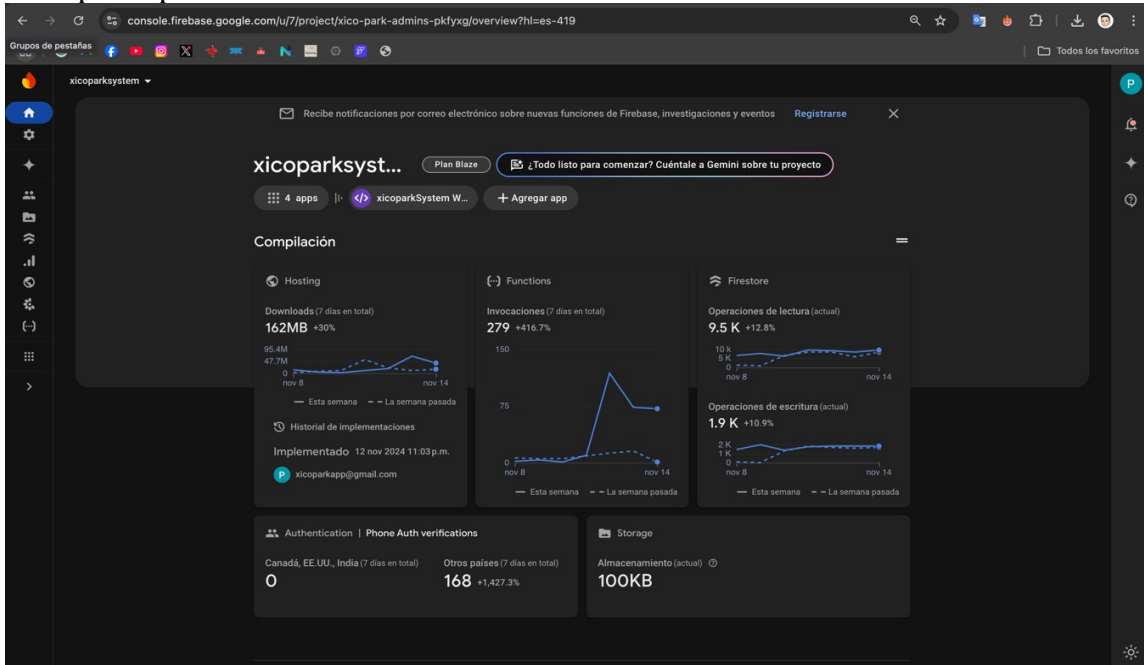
console.firebase.google.com/u/7/project/xico-park-admins-pkfyxg/overview?hl=es-419

Grupos de pestañas

Todos los favoritos

xicoparksystem

Recibe notificaciones por correo electrónico sobre nuevas funciones de Firebase, investigaciones y eventos Registrarse

xicoparksyst... Plan Blaze ¿Todo listo para comenzar? Cuéntale a Gemini sobre tu proyecto

4 apps xicoparkSystem W... + Agregar app

Compilación

Hosting

Downloads (7 días en total)
162MB +30%

95.4M
47.7M
0
nov 8 nov 14

Esta semana La semana pasada

Historial de implementaciones

Implementado 12 nov 2024 11:03 p.m.

xicoparkapp@gmail.com

Functions

Invocaciones (7 días en total)
279 +416.7%

150
75
0
nov 8 nov 14

Esta semana La semana pasada

Firestore

Operaciones de lectura (actual)
9.5 K +12.8%

10 k
5 K
0
nov 8 nov 14

Operaciones de escritura (actual)
1.9 K +10.9%

2 K
1 K
0
nov 8 nov 14

Esta semana La semana pasada

Authentication | Phone Auth verifications

Canadá, EE.UU., India (7 días en total)
0

Otros países (7 días en total)
168 +1,427.3%

Storage

Almacenamiento (actual)
100KB